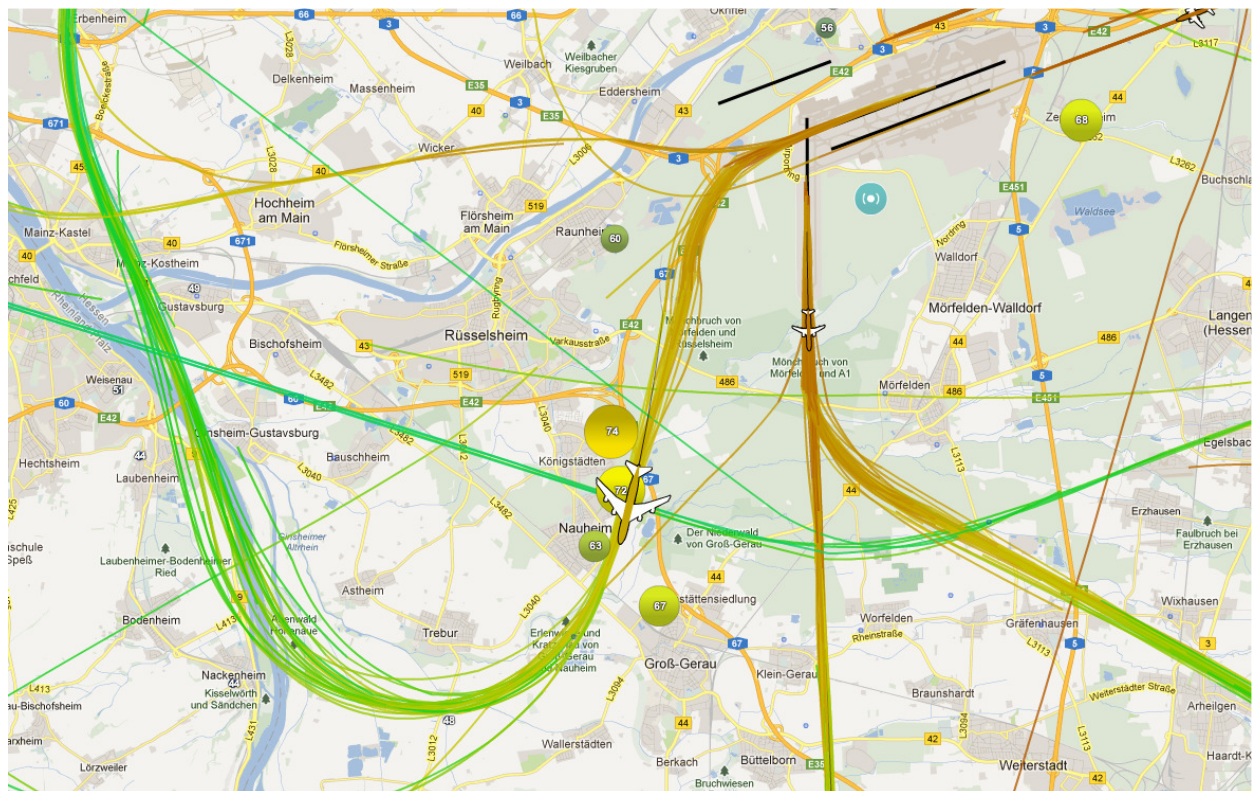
Erbenheim
66
3
66
Okriftel
56
Weilbacher Kiesgruben
Delkenheim
Massenheim
Weilbach
E35
3
E42
3
E42
L3117
671
45
40
3
E35
Eddersheim
43
44
Zeppelinheim 68
Wicker
L3028
40
L3006
3
L3262
Buchschlag
Hochheim am Main
Flörsheim am Main
519
Raunheim 60
E451
Waldsee
Mainz-Kastel
40
671
Flörsheimer Straße
Nordring
5
Mainz-Kostheim
Rugbyring
67
Walldorf
Langen (Hessen)
chfeld
49
Gustavsburg
E42
Mönchbruch von Mörfelden und Rüsselsheim
Mörfelden-Walldorf
Bischofsheim
Rüsselsheim
Verkausstraße
44
486
43
Mönchbruch von Mörfelden und A1
Weisenau
51
519
486
Mörfelden
486
5
60
60
E42
L3482
E42
E451
Egelsbach
E42
Ginsheim-Gustavsburg
L3482
74
Königstädten
Hechtsheim
44
Bauschheim
L3040
72
67
44
Laubenheim
L3482
Erzhausen
Nauheim
63
Der Niederwald von Groß-Gerau
Faulbruch bei Erzhausen
L425
Ginsheimer Altrhein
schule Speß
Laubenheimer-Bodenheimer Ried
Astheim
44
L3113
Wixhausen
Bodenheim
9
Knoblochsaue
L413
L3040
67
Dornheimer Siedlung
Worfelden
Rheinstraße
Gräfenhausen
Trebur
Erlenwald und Kranichsaue von Groß-Gerau und Nauheim
67
L3113
5
3
Nackenheim
Groß-Gerau
Klein-Gerau
L413
Kisselwörth und Sändchen
L3094
Braunshardt
Weiterstädter Straße
Arheilgen
au-Bischofsheim
L431
48
44
L3094
L3113
Harxheim
L3012
Wallerstädten
42
Haardt-K
Lörzweiler
Berkach
Büttelborn
E35
Bruchwiesen
Weiterstadt
42